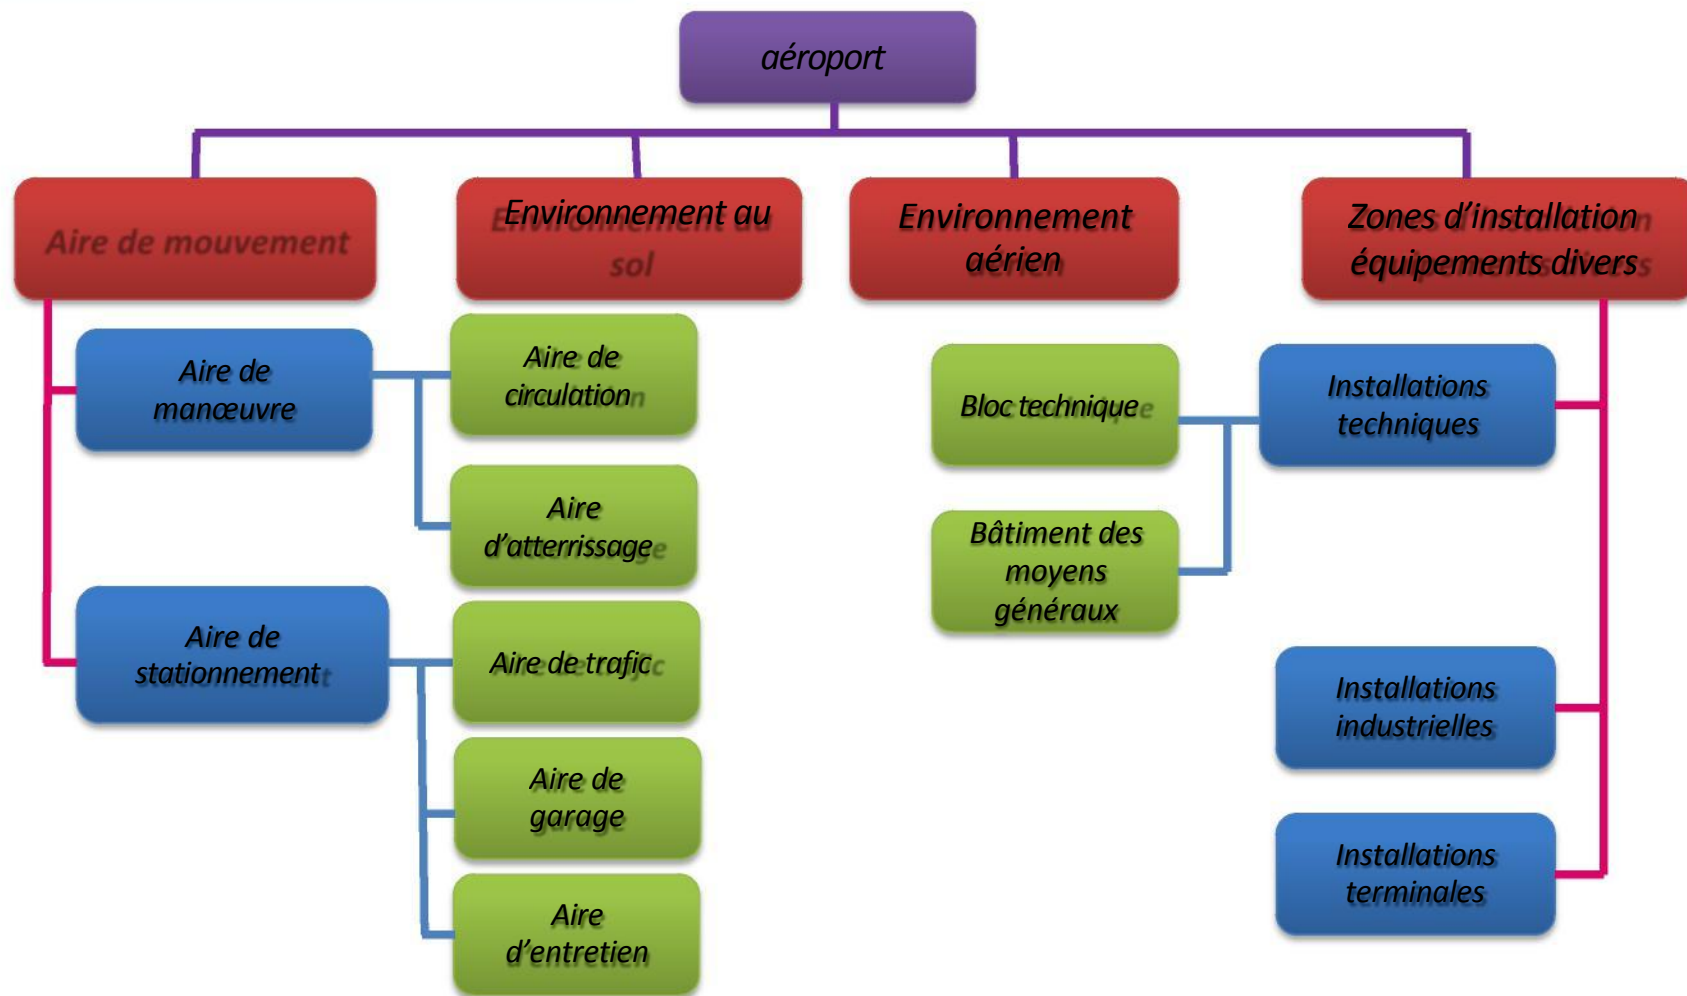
aéroport

Aire de mouvement

Environnement au sol

Environnement aérien

Zones d'installation équipements divers

Aire de manœuvre

Aire de circulation

Aire d'atterrissage

Aire de stationnement

Aire de trafic

Aire de garage

Aire d'entretien

Bloc technique

Bâtiment des moyens généraux

Installations techniques

Installations industrielles

Installations terminales